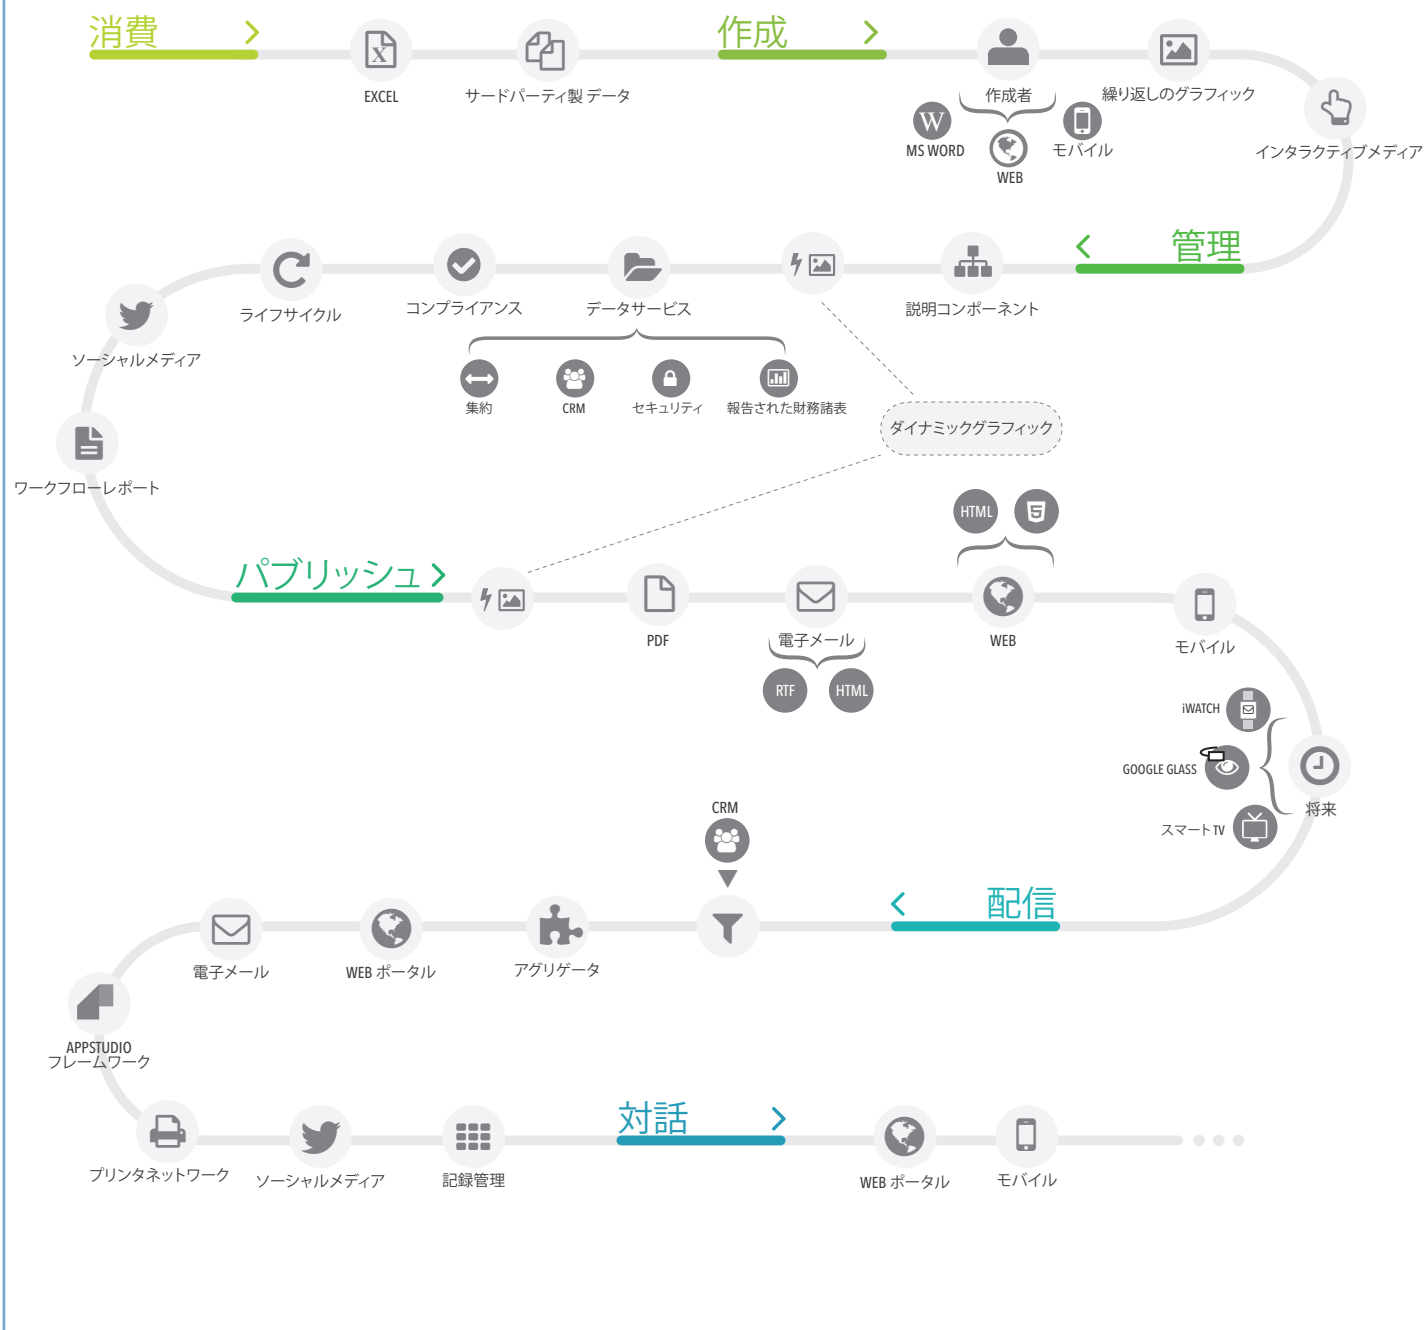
消費

EXCEL

サードパーティ製データ

作成

作成者

MS WORD

WEB

モバイル

繰り返しのグラフィック

インタラクティブメディア

管理

説明コンポーネント

データサービス

集約

CRM

セキュリティ

報告された財務諸表

コンプライアンス

ライフサイクル

ソーシャルメディア

ワークフローレポート

ダイナミックグラフィック

パブリッシュ

PDF

電子メール

RTF

HTML

HTML

WEB

モバイル

iWATCH

GOOGLE GLASS

スマートTV

将来

配信

CRM

アグリゲータ

WEB ポータル

電子メール

APPSTUDIO
フレームワーク

プリンタネットワーク

ソーシャルメディア

記録管理

対話

WEB ポータル

モバイル